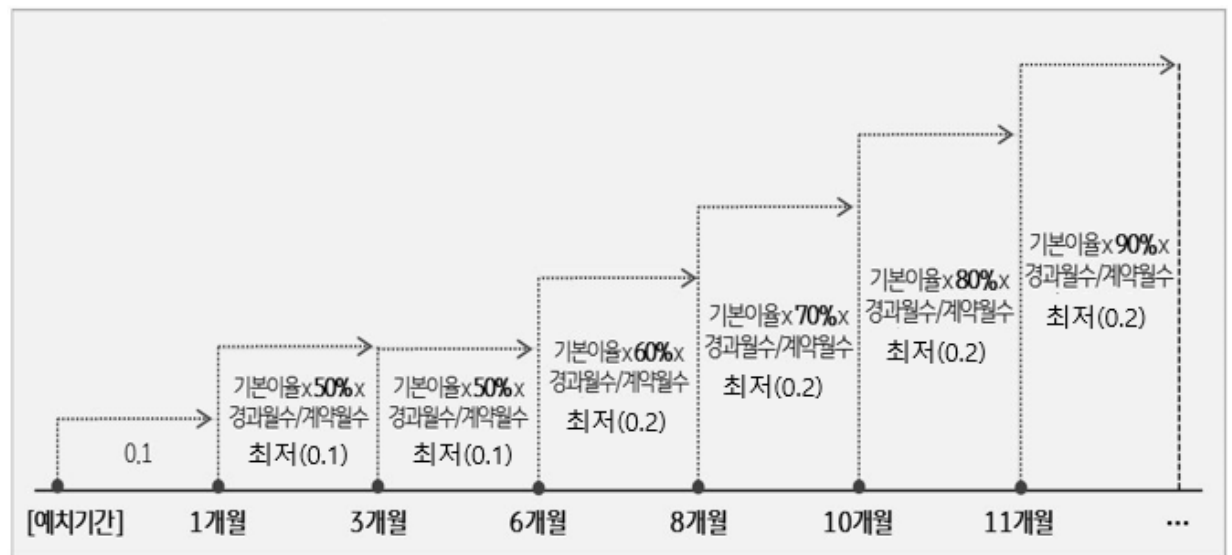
0.1

기본이율x50%x 경과월수/계약월수
최저(0.1)

기본이율x50%x 경과월수/계약월수
최저(0.1)

기본이율x60%x 경과월수/계약월수
최저(0.2)

기본이율x70%x 경과월수/계약월수
최저(0.2)

기본이율x80%x 경과월수/계약월수
최저(0.2)

기본이율x90%x 경과월수/계약월수
최저(0.2)

[예치기간] 1개월 3개월 6개월 8개월 10개월 11개월 ···